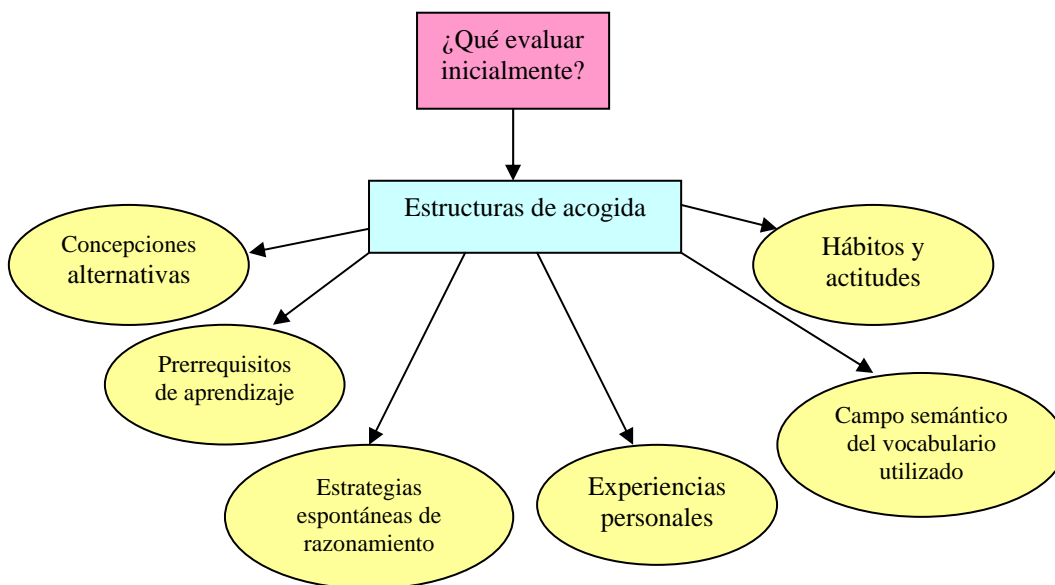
¿Qué evaluar inicialmente?

Estructuras de acogida

Concepciones alternativas

Hábitos y actitudes

Prerrequisitos de aprendizaje

Campo semántico del vocabulario utilizado

Estrategias espontáneas de razonamiento

Experiencias personales